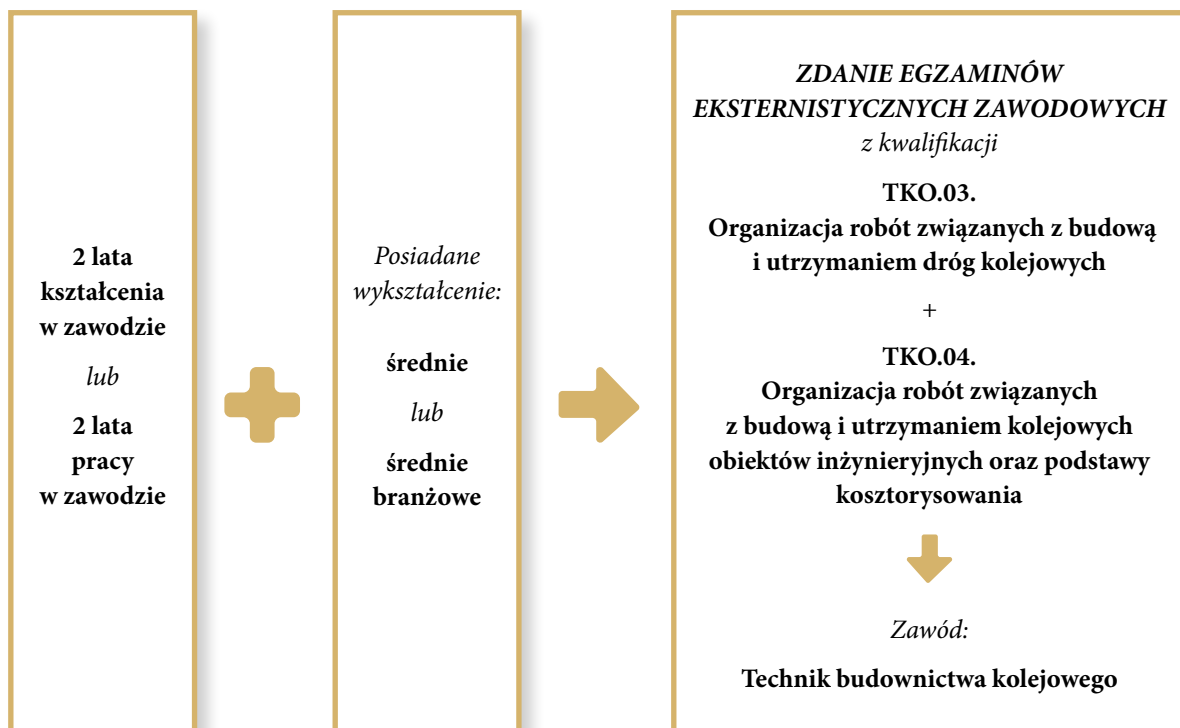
2 lata kształcenia w zawodzie

lub

2 lata pracy w zawodzie

Posiadane wykształcenie:

średnie

lub

średnie branżowe

ZDANIE EGZAMINÓW EKSTERNISTYCZNYCH ZAWODOWYCH
z kwalifikacji

TKO.03.
Organizacja robót związanych z budową i utrzymaniem dróg kolejowych

+

TKO.04.
Organizacja robót związanych z budową i utrzymaniem kolejowych obiektów inżynieryjnych oraz podstawy kosztorysowania

Zawód:

Technik budownictwa kolejowego